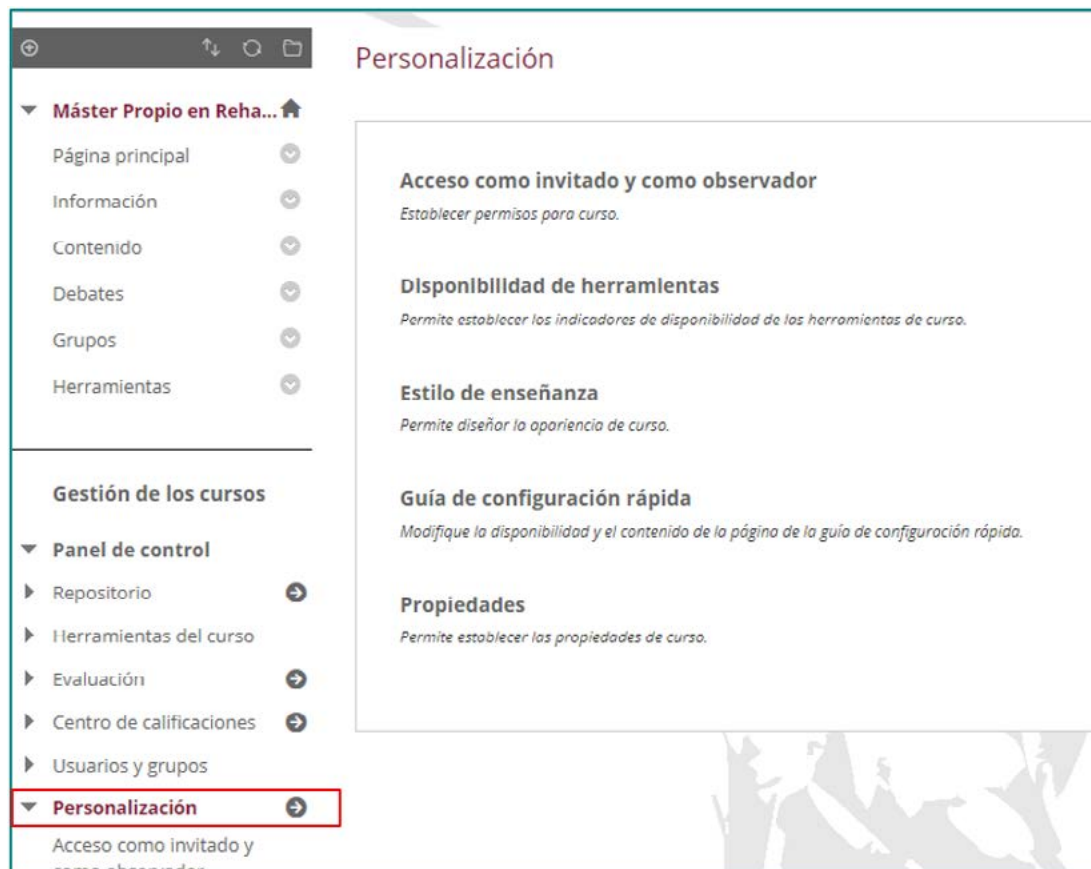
Máster Propio en Reha...

Página principal

Información

Contenido

Debates

Grupos

Herramientas

Gestión de los cursos

Panel de control

Repositorio

Herramientas del curso

Evaluación

Centro de calificaciones

Usuarios y grupos

Personalización

Acceso como invitado y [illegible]

Personalización

Acceso como invitado y como observador

Establecer permisos para curso.

Disponibilidad de herramientas

Permite establecer los indicadores de disponibilidad de los herramientas de curso.

Estilo de enseñanza

Permite diseñar la apariencia de curso.

Guía de configuración rápida

Modifique la disponibilidad y el contenido de la página de la guía de configuración rápida.

Propiedades

Permite establecer las propiedades de curso.